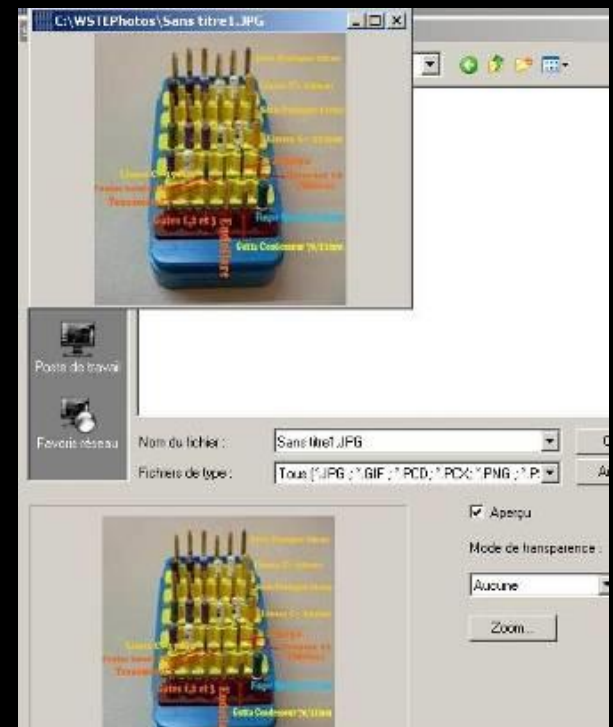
C:\WSTEPhotos\Sans titre1.JPG

Poste de travail

Favoris réseau

Nom du fichier :
Sans titre1.JPG

Fichiers de type :
Tous (*.JPG ;*.GIF ;*.PCD ;*.PCX ;*.PNG ;*.P

Aperçu

Mode de transparence :

Aucune

Zoom...

Gates 1,5 et 3
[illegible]
Cutte Condenseur 70/33mm